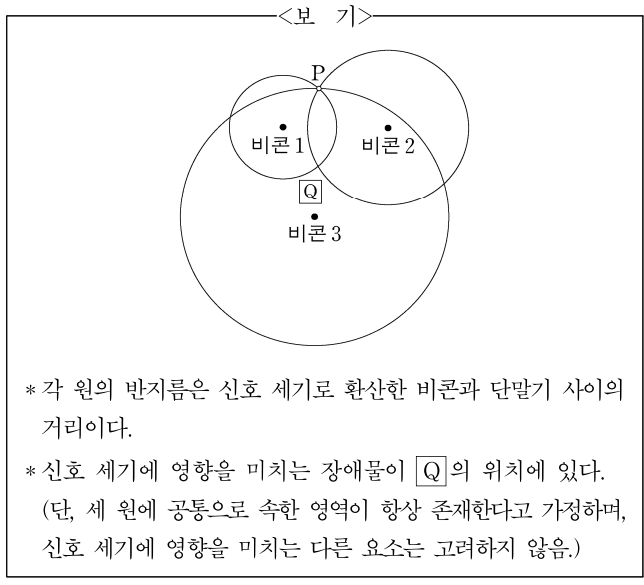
<보 기>

P

비콘 1

비콘 2

Q

비콘 3

* 각 원의 반지름은 신호 세기로 환산한 비콘과 단말기 사이의 거리이다.

* 신호 세기에 영향을 미치는 장애물이 Q 의 위치에 있다. (단, 세 원에 공통으로 속한 영역이 항상 존재한다고 가정하며, 신호 세기에 영향을 미치는 다른 요소는 고려하지 않음.)